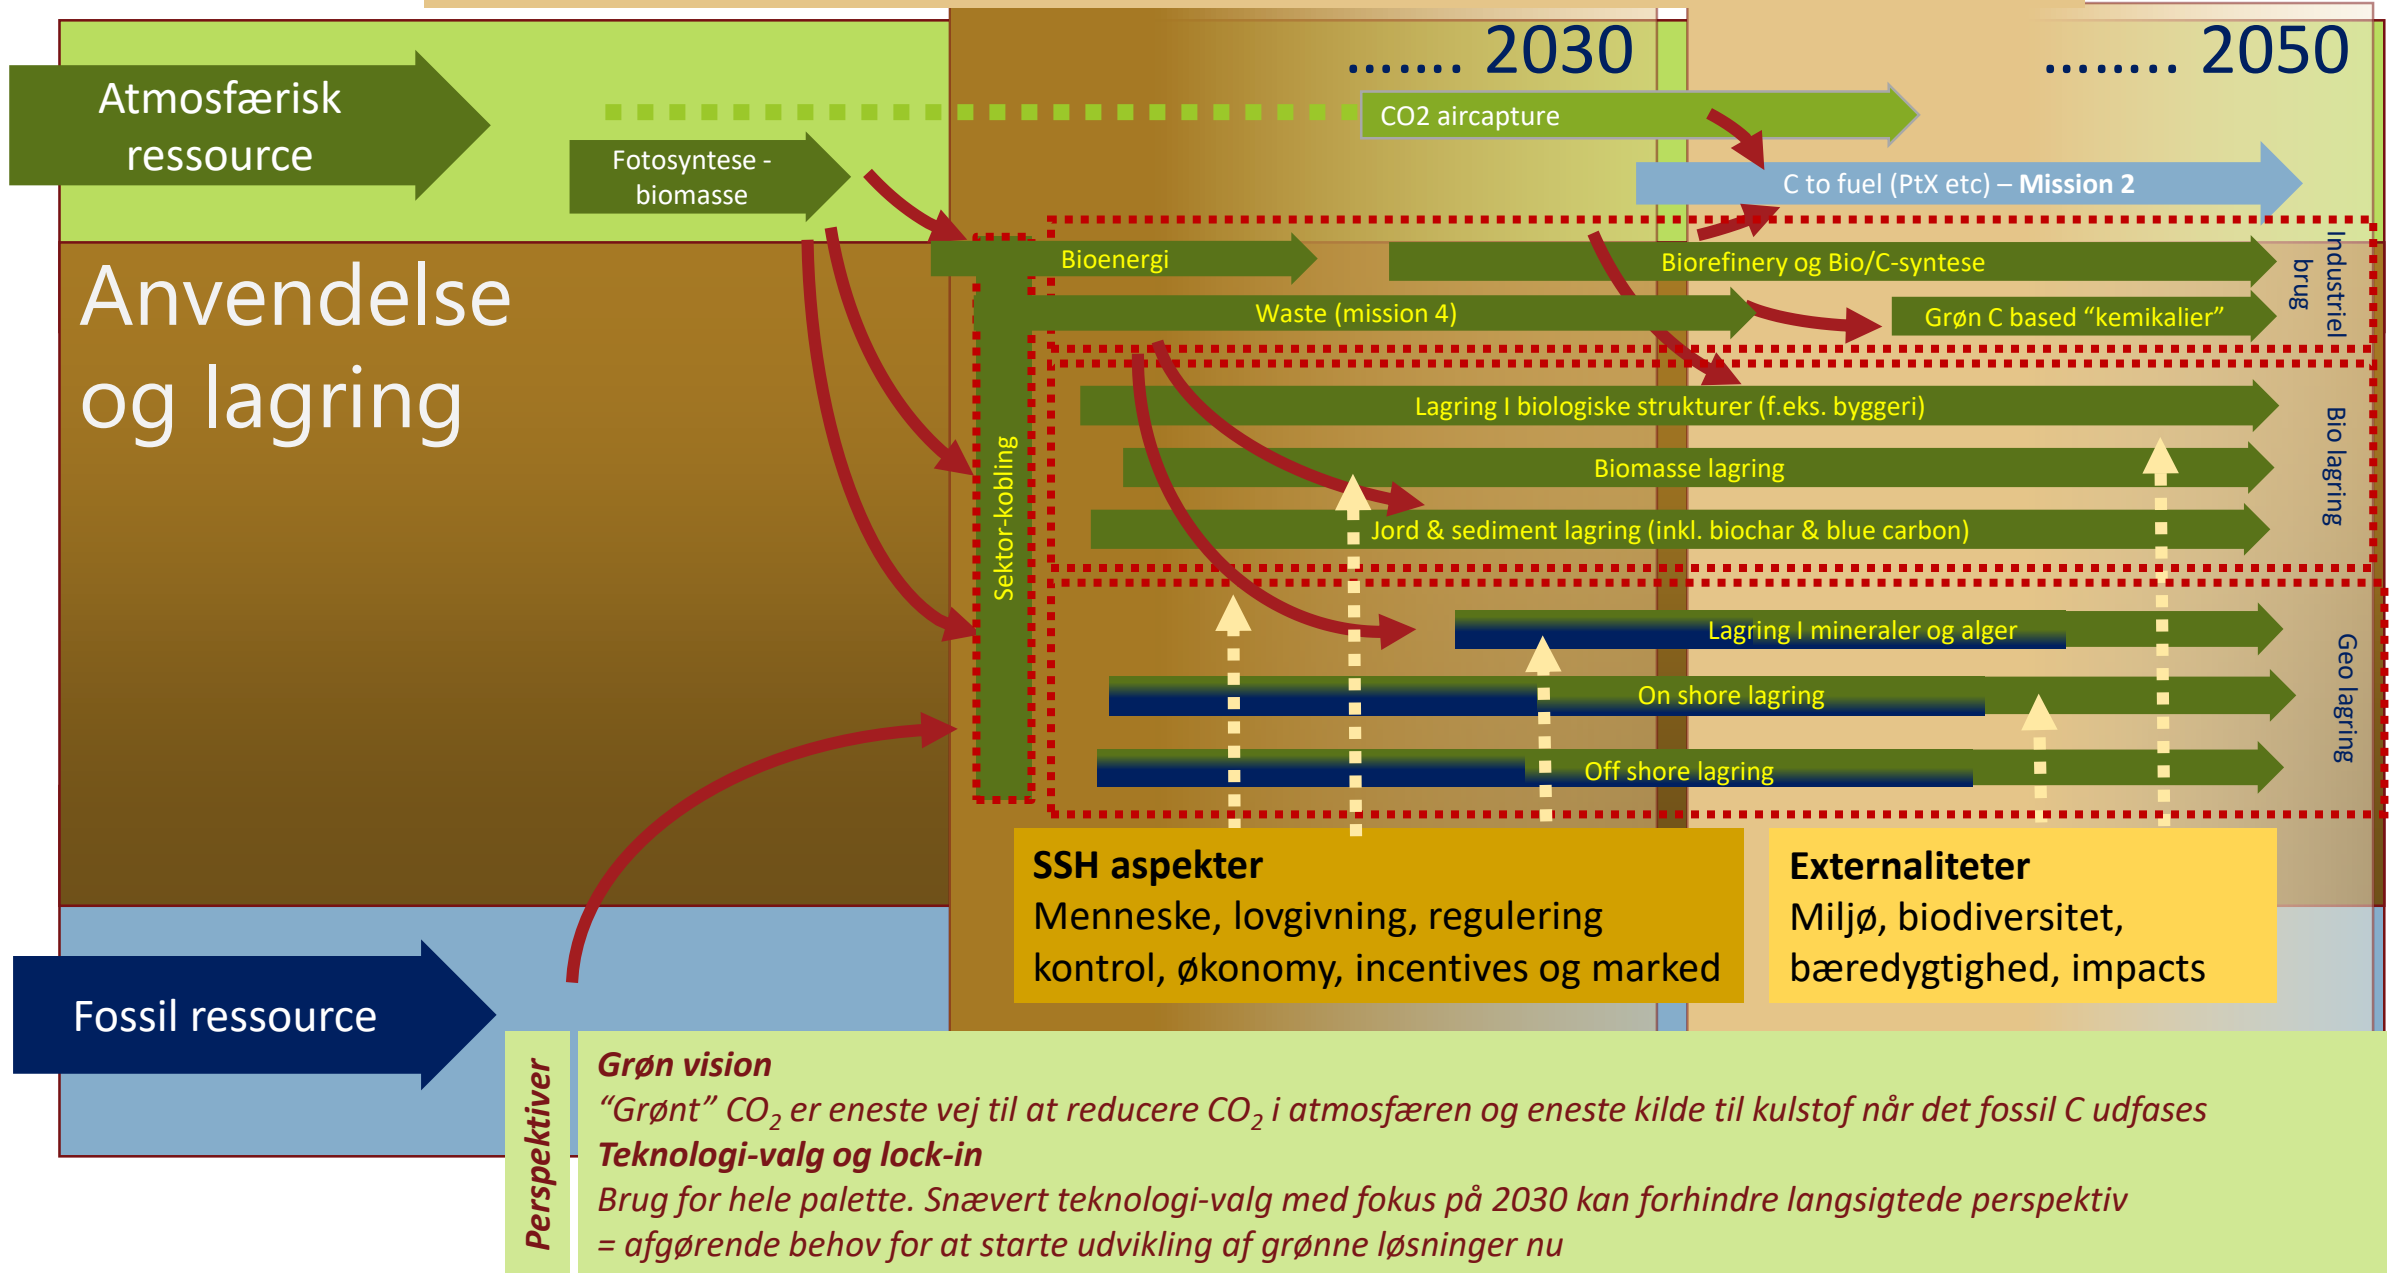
Atmosfærisk ressource

Fotosyntese - biomasse

……. 2030

……. 2050

CO2 aircapture

C to fuel (PtX etc) – Mission 2

Anvendelse og lagring

Bioenergi

Biorefinery og Bio/C-syntese

Waste (mission 4)

Grøn C based "kemikalier"

Industriel brug

Lagring I biologiske strukturer (f.eks. byggeri)

Biomasse lagring

Jord & sediment lagring (inkl. biochar & blue carbon)

Bio lagring

Sektor-kobling

Lagring I mineraler og alger

On shore lagring

Off shore lagring

Geo lagring

SSH aspekter
Menneske, lovgivning, regulering kontrol, økonomy, incentives og marked

Externaliteter
Miljø, biodiversitet, bæredygtighed, impacts

Fossil ressource

Perspektiver

Grøn vision
"Grønt" $CO_2$ er eneste vej til at reducere $CO_2$ i atmosfæren og eneste kilde til kulstof når det fossil C udfases
Teknologi-valg og lock-in
Brug for hele palette. Snævert teknologi-valg med fokus på 2030 kan forhindre langsigtede perspektiv
= afgørende behov for at starte udvikling af grønne løsninger nu